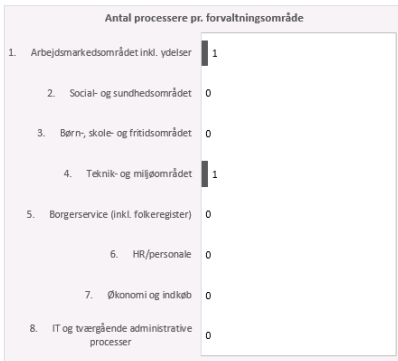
Antal processere pr. forvaltningsområde

1. Arbejdsmarkedsområdet inkl. ydelser 1

2. Social- og sundhedsområdet 0

3. Børn-, skole- og fritidsområdet 0

4. Teknik- og miljøområdet 1

5. Borgerservice (inkl. folkeregister) 0

6. HR/personale 0

7. Økonomi og indkøb 0

8. IT og tværgående administrative processer 0